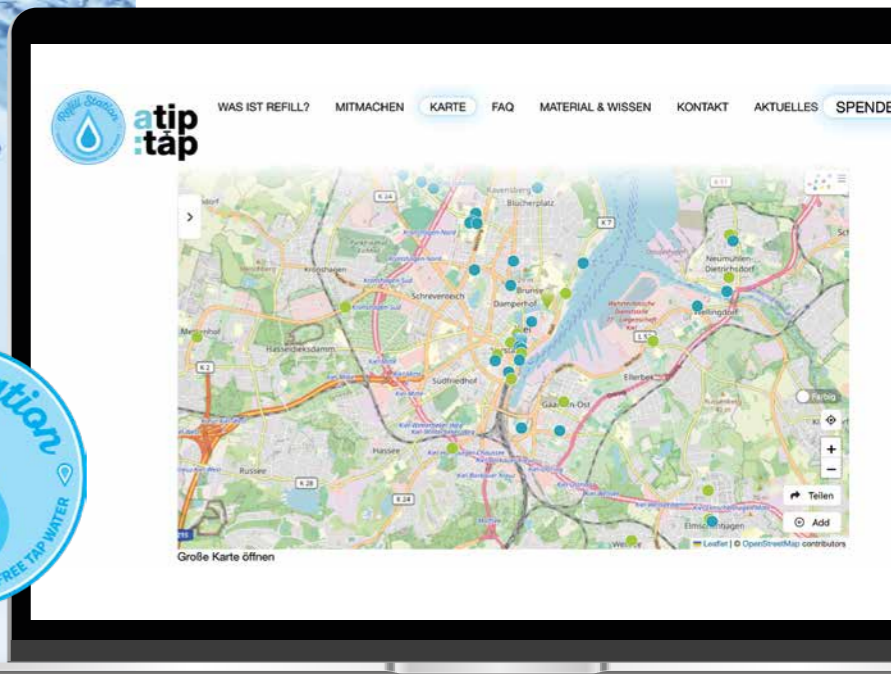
Refill Station

a tip :tap

WAS IST REFILL? MITMACHEN KARTE FAQ MATERIAL & WISSEN KONTAKT AKTUELLES SPENDE

Blücherplatz

Kronshagen

Schreventeich

Damperhof

Brunsw

Neumühlen-Dietrichsdorf

Wellingdorf

Hasseldieksdamm

Südfriedhof

Ellerbek

Gaarden-Ost

Hassee

Russee

Elmschenhagen

Farbig

Teilen

Add

Leaflet | © OpenStreetMap contributors

Große Karte öffnen

ation

FREE TAP WATER